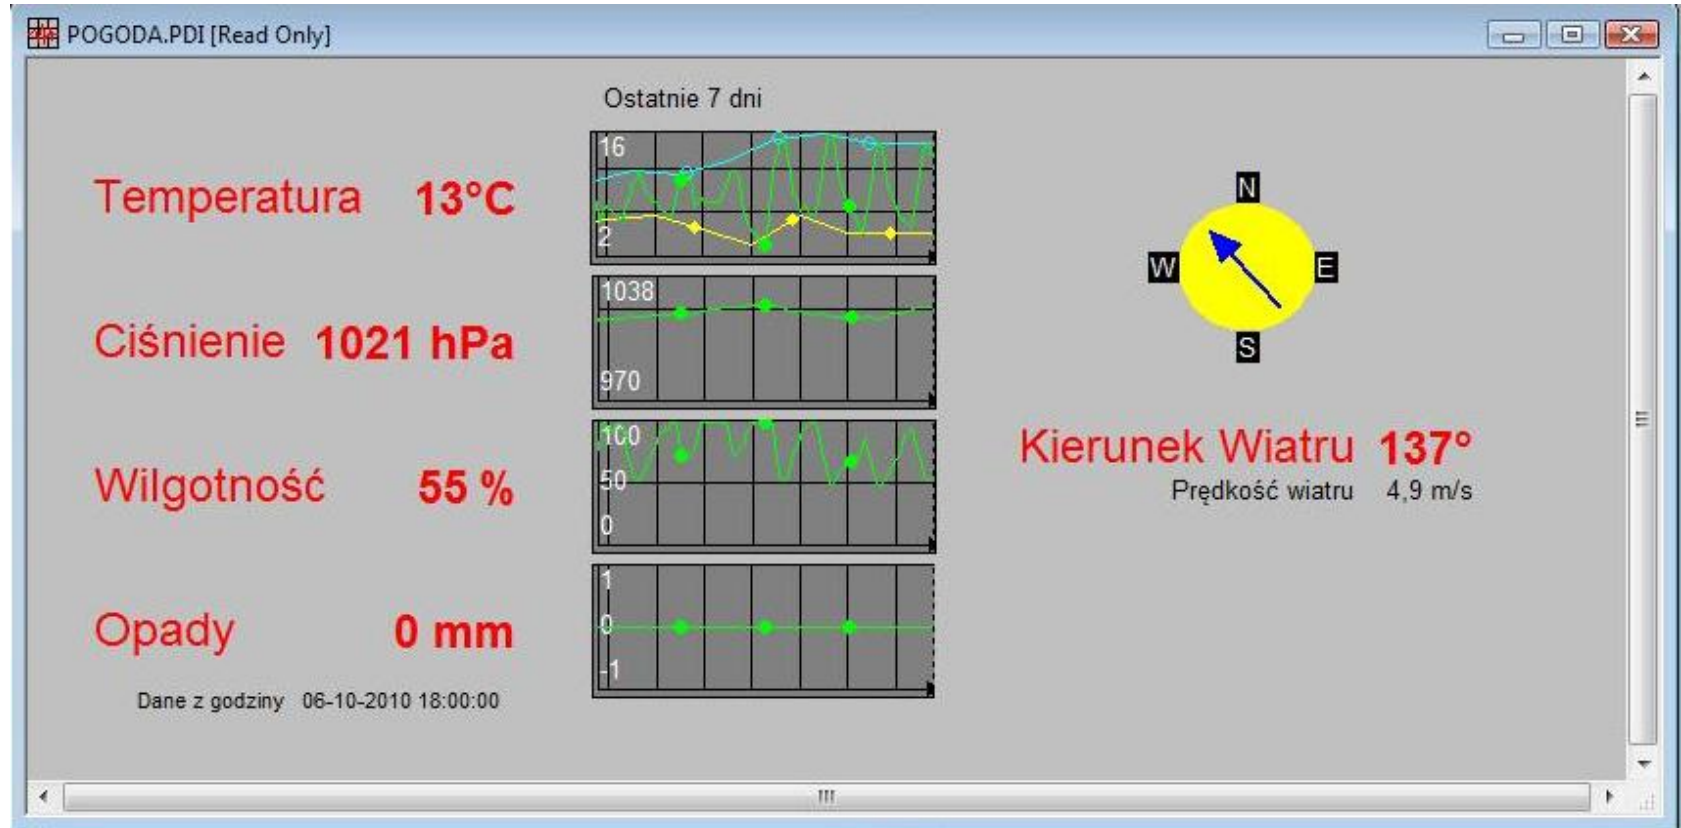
POGODA.PDI [Read Only]

Ostatnie 7 dni

Temperatura 13°C

16
2

Ciśnienie 1021 hPa

1038
970

Wilgotność 55 %

100
50
0

Opady 0 mm

1
0
-1

Dane z godziny 06-10-2010 18:00:00

N
W
E
S

Kierunek Wiatru 137°
Prędkość wiatru 4,9 m/s